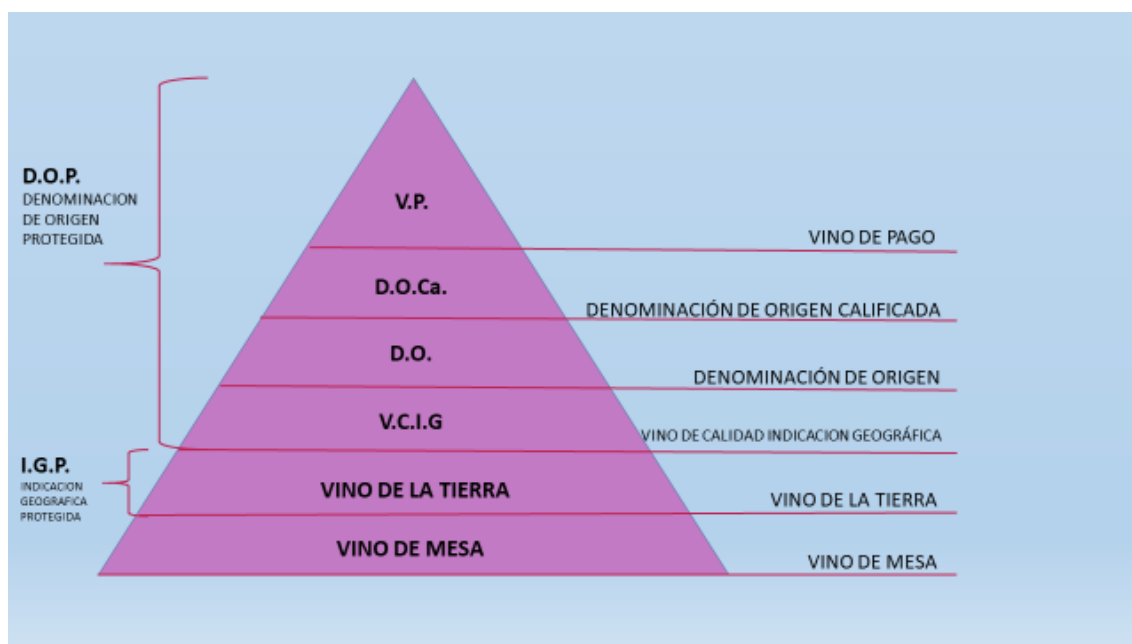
D.O.P.
DENOMINACION
DE ORIGEN
PROTEGIDA

I.G.P.
INDICACION
GEOGRAFICA
PROTEGIDA

V.P.

VINO DE PAGO

D.O.Ca.

DENOMINACIÓN DE ORIGEN CALIFICADA

D.O.

DENOMINACIÓN DE ORIGEN

V.C.I.G

VINO DE CALIDAD INDICACION GEOGRÁFICA

VINO DE LA TIERRA

VINO DE LA TIERRA

VINO DE MESA

VINO DE MESA